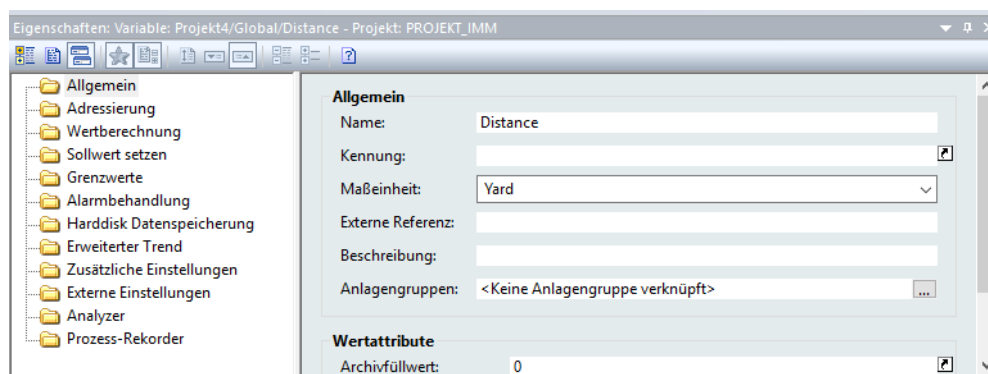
Eigenschaften: Variable: Projekt4/Global/Distance - Projekt: PROJEKT_IMM

Allgemein
Adressierung
Wertberechnung
Sollwert setzen
Grenzwerte
Alarmbehandlung
Harddisk Datenspeicherung
Erweiterter Trend
Zusätzliche Einstellungen
Externe Einstellungen
Analyzer
Prozess-Rekorder

Allgemein

| | |
|---|---|
| Name: | Distance |
| Kennung: | |
| Maßeinheit: | Yard |
| Externe Referenz: | |
| Beschreibung: | |
| Anlagengruppen: | <Keine Anlagengruppe verknüpft> |

...

Wertattribute

| | |
|---|---|
| Archivfüllwert: | 0 |